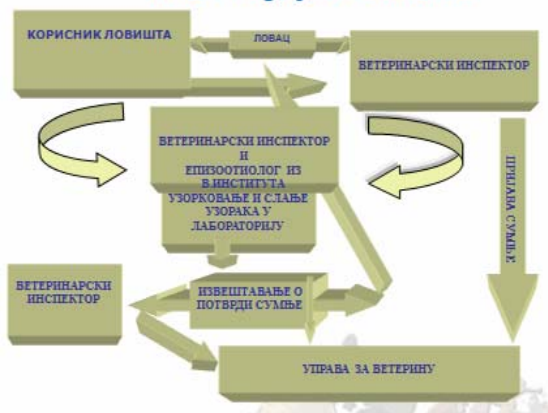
КОРИСНИК ЛОВИШТА

ЛОВАЦ

ВЕТЕРИНАРСКИ ИНСПЕКТОР

ВЕТЕРИНАРСКИ ИНСПЕКТОР И ЕПИЗООТИОЛОГ ИЗ В.ИНСТИТУТА УЗОРКОВАЊЕ И СЛАЊЕ УЗОРАКА У ЛАБОРАТОРИЈУ

ПРИЈАВА СУМЊЕ

ВЕТЕРИНАРСКИ ИНСПЕКТОР

ИЗВЕШТАВАЊЕ О ПОТВРДИ СУМЊЕ

УПРАВА ЗА ВЕТЕРИНУ